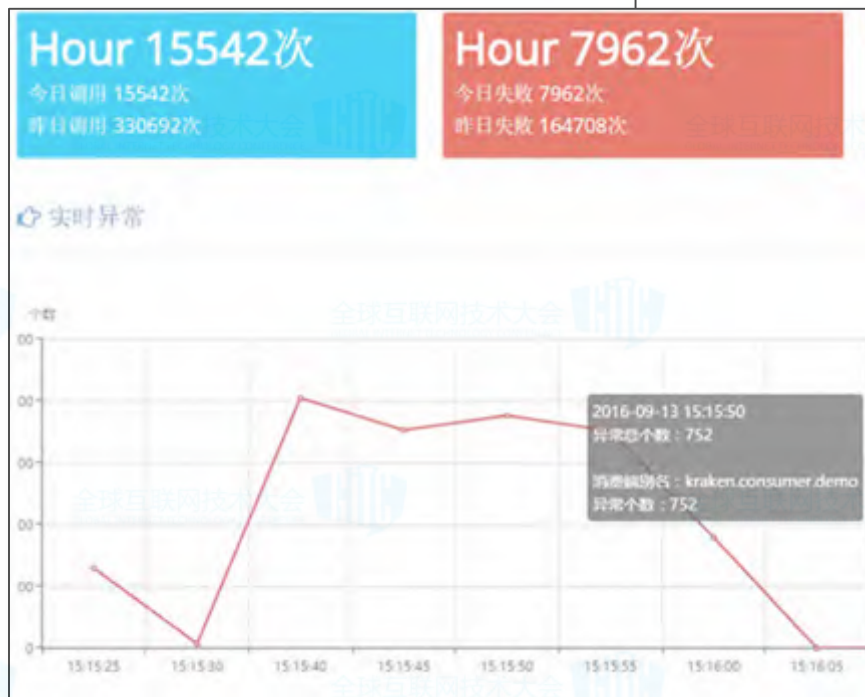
Hour 15542次
今日调用 15542次
昨日调用 330692次

Hour 7962次
今日失败 7962次
昨日失败 164708次

实时异常

个数
00
00
00
00
00
0

15:15:25 15:15:30 15:15:40 15:15:45 15:15:50 15:15:55 15:16:00 15:16:05

2016-09-13 15:15:50
异常总个数：752

消费組別名：kraken.consumer.demo
异常个数：752

全球互联网技术大会
全球互联网技术大会
全球互联网技术大会
全球互联网技术大会